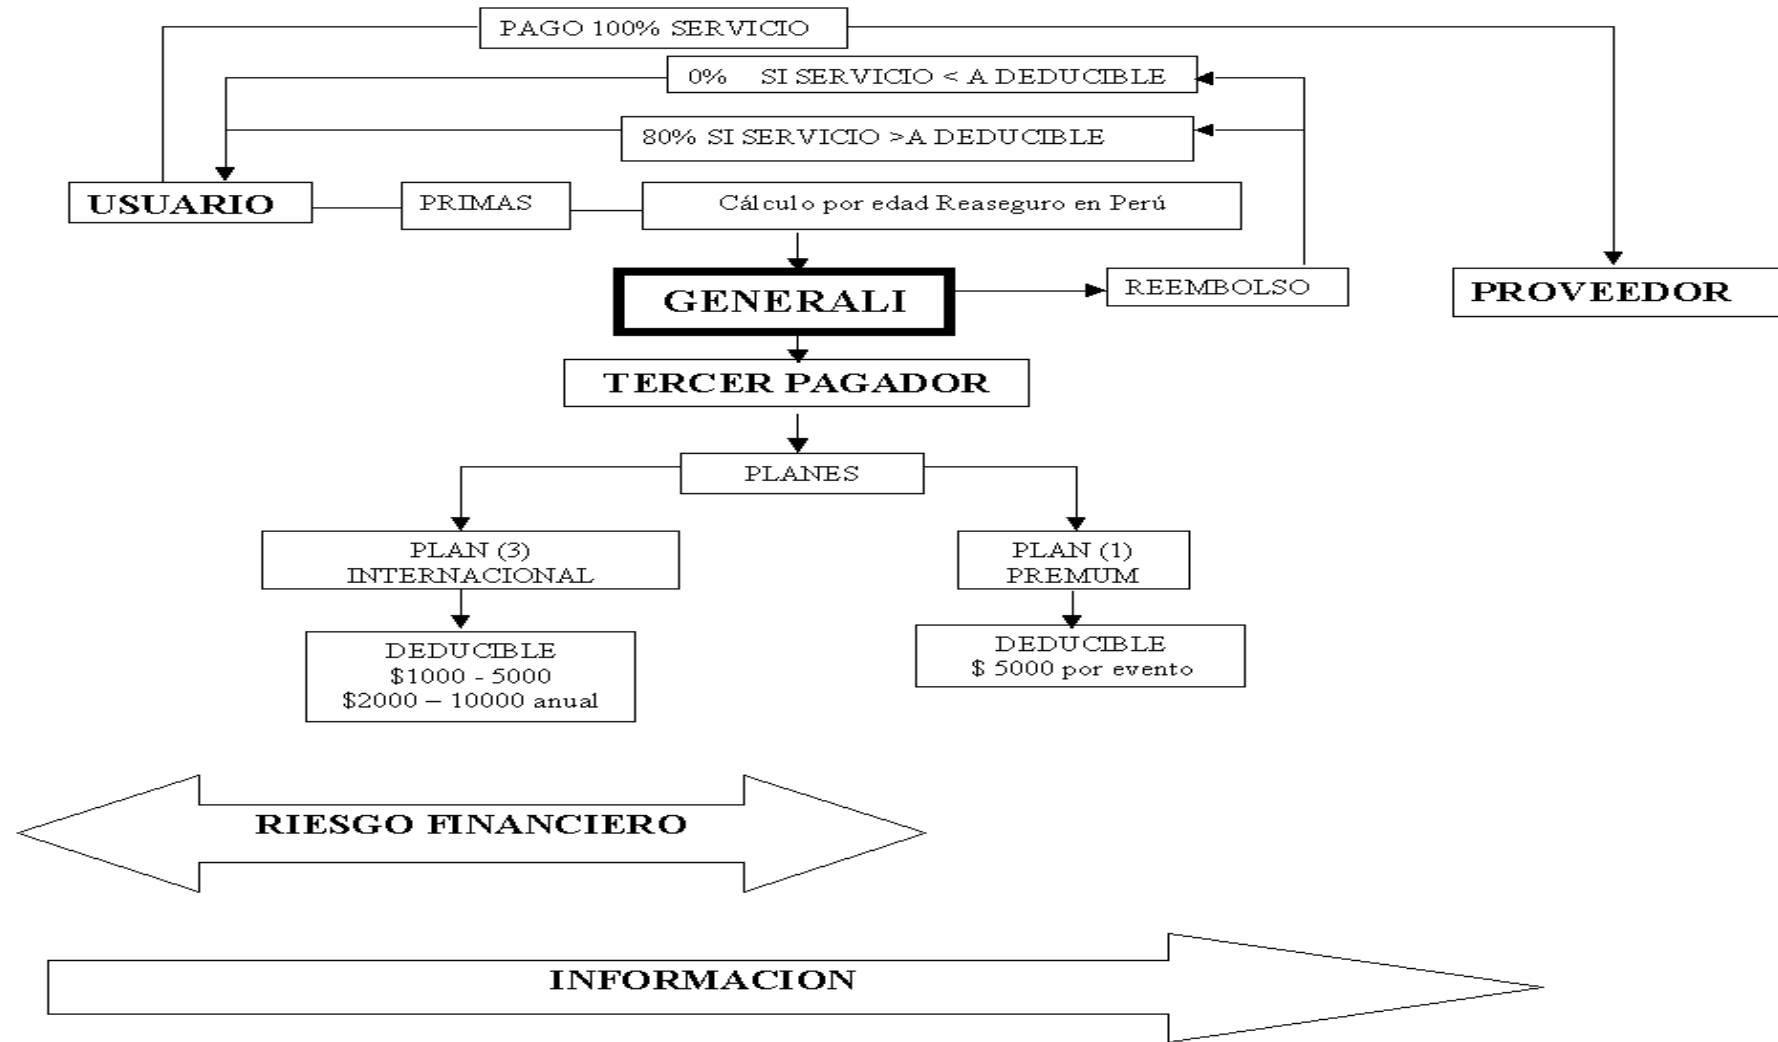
PAGO 100% SERVICIO

0% SI SERVICIO < A DEDUCIBLE

80% SI SERVICIO >A DEDUCIBLE

USUARIO

PRIMAS

Cálculo por edad Reaseguro en Perú

GENERALI

REEMBOLSO

PROVEEDOR

TERCER PAGADOR

PLANES

PLAN (3) INTERNACIONAL

PLAN (1) PREMUM

DEDUCIBLE
$1000 - 5000
$2000 – 10000 anual

DEDUCIBLE
$ 5000 por evento

RIESGO FINANCIERO

INFORMACION